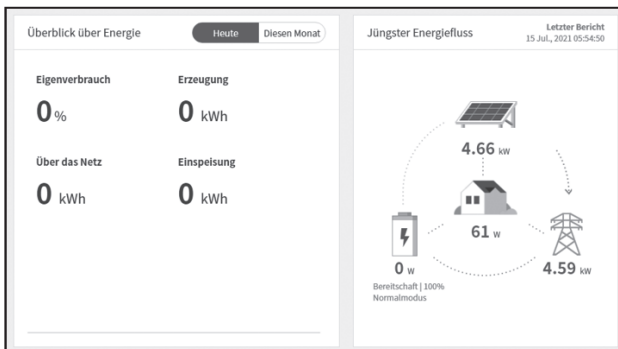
Überblick über Energie

Heute Diesen Monat

Eigenverbrauch
0 %

Erzeugung
0 kWh

Über das Netz
0 kWh

Einspeisung
0 kWh

Jüngster Energiefluss

Letzter Bericht
15 Jul., 2021 05:54:50

4.66 kW

61 W

0 W
Bereitschaft | 100%
Normalmodus

4.59 kW